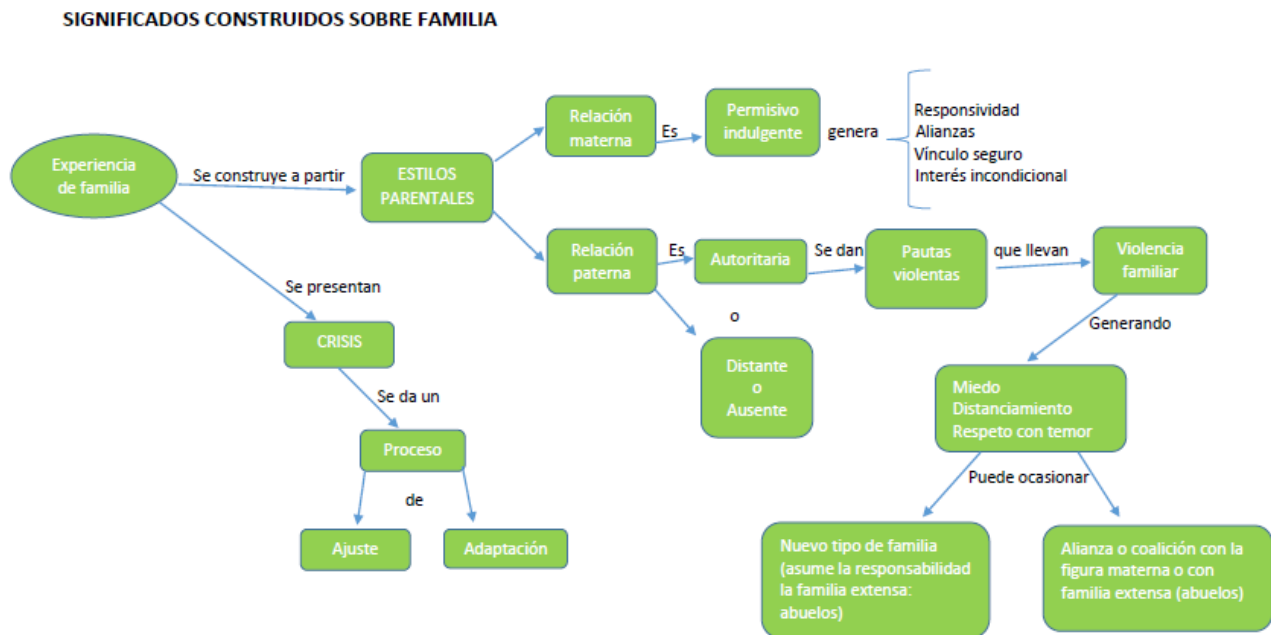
SIGNIFICADOS CONSTRUIDOS SOBRE FAMILIA

Experiencia de familia

Se construye a partir

ESTILOS PARENTALES

Relación materna

Es

Permisivo indulgente

genera

Responsividad
Alianzas
Vínculo seguro
Interés incondicional

Relación paterna

Es

Autoritaria

Se dan

Pautas violentas

que llevan

Violencia familiar

o

Distante o Ausente

Generando

Miedo
Distanciamiento
Respeto con temor

Puede ocasionar

Nuevo tipo de familia (asume la responsabilidad la familia extensa: abuelos)

Alianza o coalición con la figura materna o con familia extensa (abuelos)

Se presentan

CRISIS

Se da un

Proceso

de

Ajuste

Adaptación